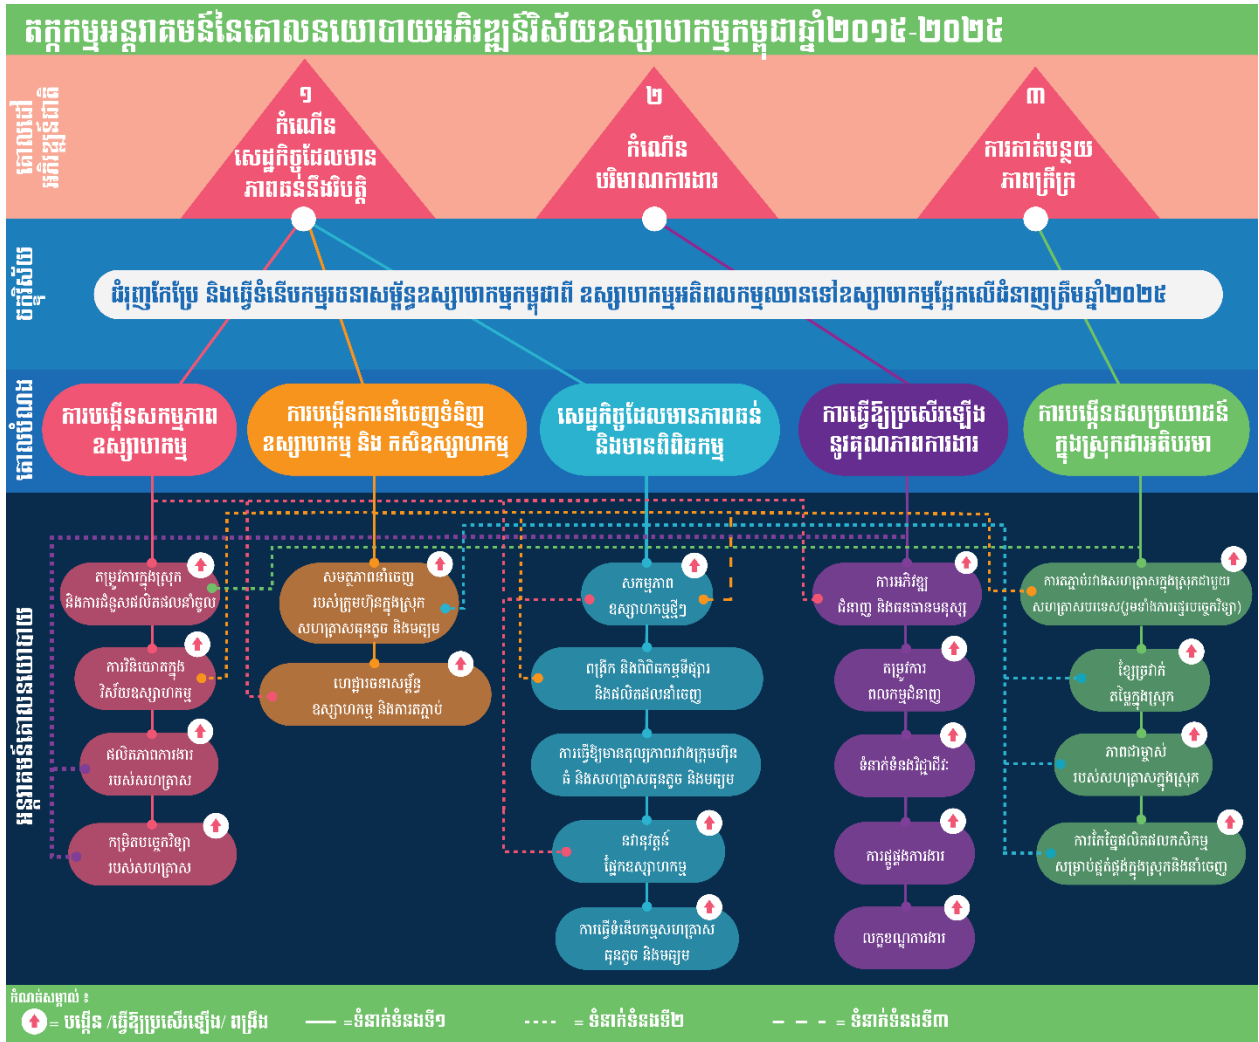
តក្កកម្មអន្តរាគមន៍នៃគោលនយោបាយអភិវឌ្ឍន៍វិស័យឧស្សាហកម្មកម្ពុជាឆ្នាំ២០១៥-២០២៥

គោលដៅអភិវឌ្ឍជាតិ

១
កំណើនសេដ្ឋកិច្ចដែលមានភាពធន់នឹងវិបត្តិ

២
កំណើនបរិមាណការងារ

៣
ការកាត់បន្ថយភាពក្រីក្រ

ចក្ខុវិស័យ

ផ្លាស់ប្តូរ និងធ្វើទំនើបកម្មរចនាសម្ព័ន្ធឧស្សាហកម្មកម្ពុជាពី ឧស្សាហកម្មអតិពលកម្មឈានទៅឧស្សាហកម្មផ្អែកលើជំនាញត្រឹមឆ្នាំ២០២៥

គោលបំណង

ការបង្កើនសកម្មភាពឧស្សាហកម្ម

ការបង្កើនការនាំចេញទំនិញឧស្សាហកម្ម និង កសិឧស្សាហកម្ម

សេដ្ឋកិច្ចដែលមានភាពធន់ និងមានពិពិធកម្ម

ការធ្វើឱ្យប្រសើរឡើងនូវគុណភាពការងារ

ការបង្កើនផលប្រយោជន៍ក្នុងស្រុកជាអតិបរមា

អន្តរាគមន៍គោលនយោបាយ

តម្រូវការក្នុងស្រុក និងការជំនួសផលិតផលនាំចូល

ការវិនិយោគក្នុងវិស័យឧស្សាហកម្ម

ផលិតភាពការងាររបស់សហគ្រាស

កម្រិតបច្ចេកវិទ្យារបស់សហគ្រាស

សមត្ថភាពនាំចេញរបស់ក្រុមហ៊ុនក្នុងស្រុក សហគ្រាសធុនតូច និងមធ្យម

ហេដ្ឋារចនាសម្ព័ន្ធឧស្សាហកម្ម និងការតភ្ជាប់

សកម្មភាពឧស្សាហកម្មថ្មីៗ

ពង្រីក និងពិពិធកម្មទីផ្សារ និងផលិតផលនាំចេញ

ការធ្វើឱ្យមានតុល្យភាពរវាងក្រុមហ៊ុនធំ និងសហគ្រាសធុនតូច និងមធ្យម

នវានុវត្តន៍ផ្នែកឧស្សាហកម្ម

ការធ្វើទំនើបកម្មសហគ្រាសធុនតូច និងមធ្យម

ការអភិវឌ្ឍជំនាញ និងធនធានមនុស្ស

តម្រូវការពលកម្មជំនាញ

ទំនាក់ទំនងវិជ្ជាជីវៈ

ការផ្គូផ្គងការងារ

លក្ខខណ្ឌការងារ

ការតភ្ជាប់រវាងសហគ្រាសក្នុងស្រុកជាមួយសហគ្រាសបរទេស(រួមទាំងការផ្ទេរបច្ចេកវិទ្យា)

ខ្សែច្រវាក់តម្លៃក្នុងស្រុក

ភាពជាម្ចាស់របស់សហគ្រាសក្នុងស្រុក

ការកែច្នៃផលិតផលកសិកម្មសម្រាប់ផ្គត់ផ្គង់ក្នុងស្រុកនិងនាំចេញ

កំណត់សម្គាល់ ៖
= បង្កើន /ធ្វើឱ្យប្រសើរឡើង/ ពង្រឹង
=ទំនាក់ទំនងទី១
= ទំនាក់ទំនងទី២
= ទំនាក់ទំនងទី៣